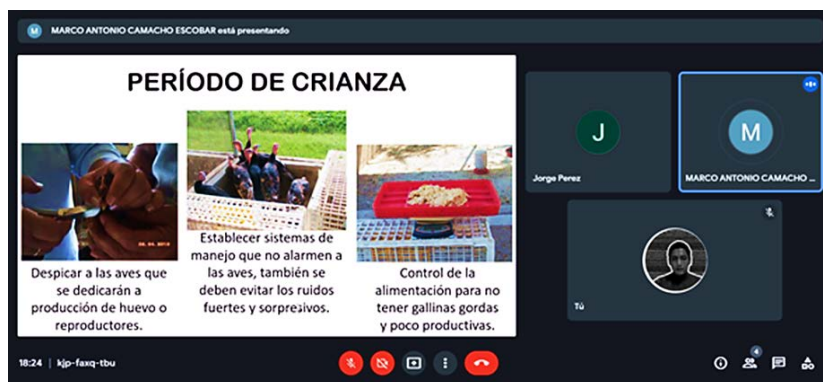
M MARCO ANTONIO CAMACHO ESCOBAR está presentando

PERÍODO DE CRIANZA

Despicar a las aves que se dedicarán a producción de huevo o reproductores.

Establecer sistemas de manejo que no alarmen a las aves, también se deben evitar los ruidos fuertes y sorpresivos.

Control de la alimentación para no tener gallinas gordas y poco productivas.

J
Jorge Perez

M
MARCO ANTONIO CAMACHO ...

Tú

18:24 | kjp-faxq-tbu

4